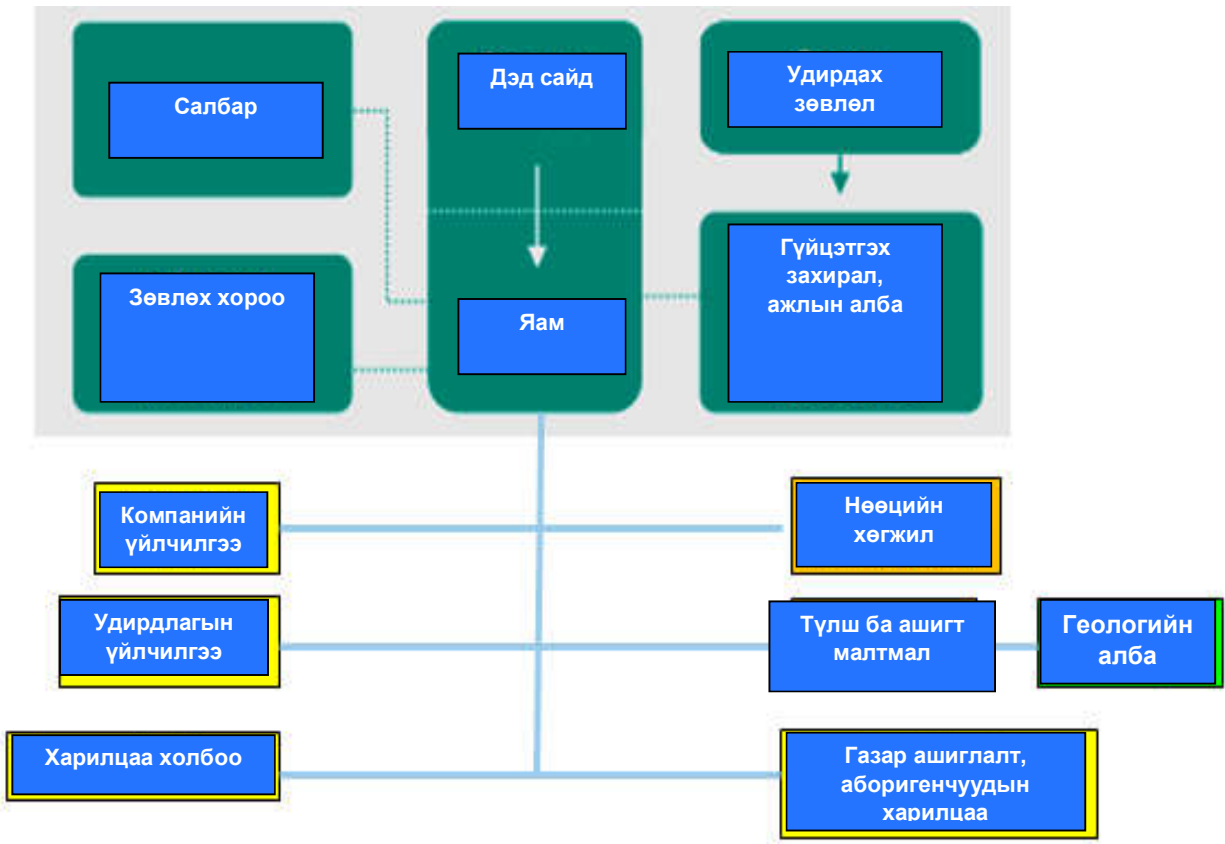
Салбар

Дэд сайд

Удирдах зөвлөл

Зөвлөх хороо

Яам

Гүйцэтгэх захирал, ажлын алба

Компанийн үйлчилгээ

Нөөцийн хөгжил

Удирдлагын үйлчилгээ

Түлш ба ашигт малтмал

Геологийн алба

Харилцаа холбоо

Газар ашиглалт, аборигенчуудын харилцаа